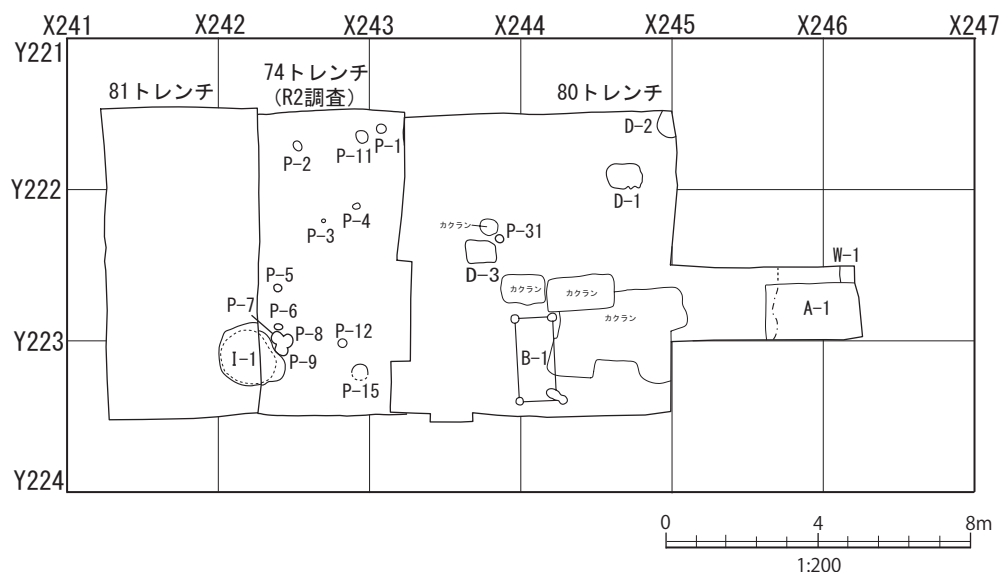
X241 X242 X243 X244 X245 X246 X247

Y221

81トレンチ

74トレンチ
(R2調査)

80トレンチ

D-2

P-2 P-11 P-1

Y222

D-1

P-3 P-4

カクラン P-31

D-3

P-5

W-1

カクラン カクラン

P-7 P-6

カクラン

A-1

Y223

P-8 P-12

I-1 P-9

B-1

P-15

Y224

0 4 8m

1:200